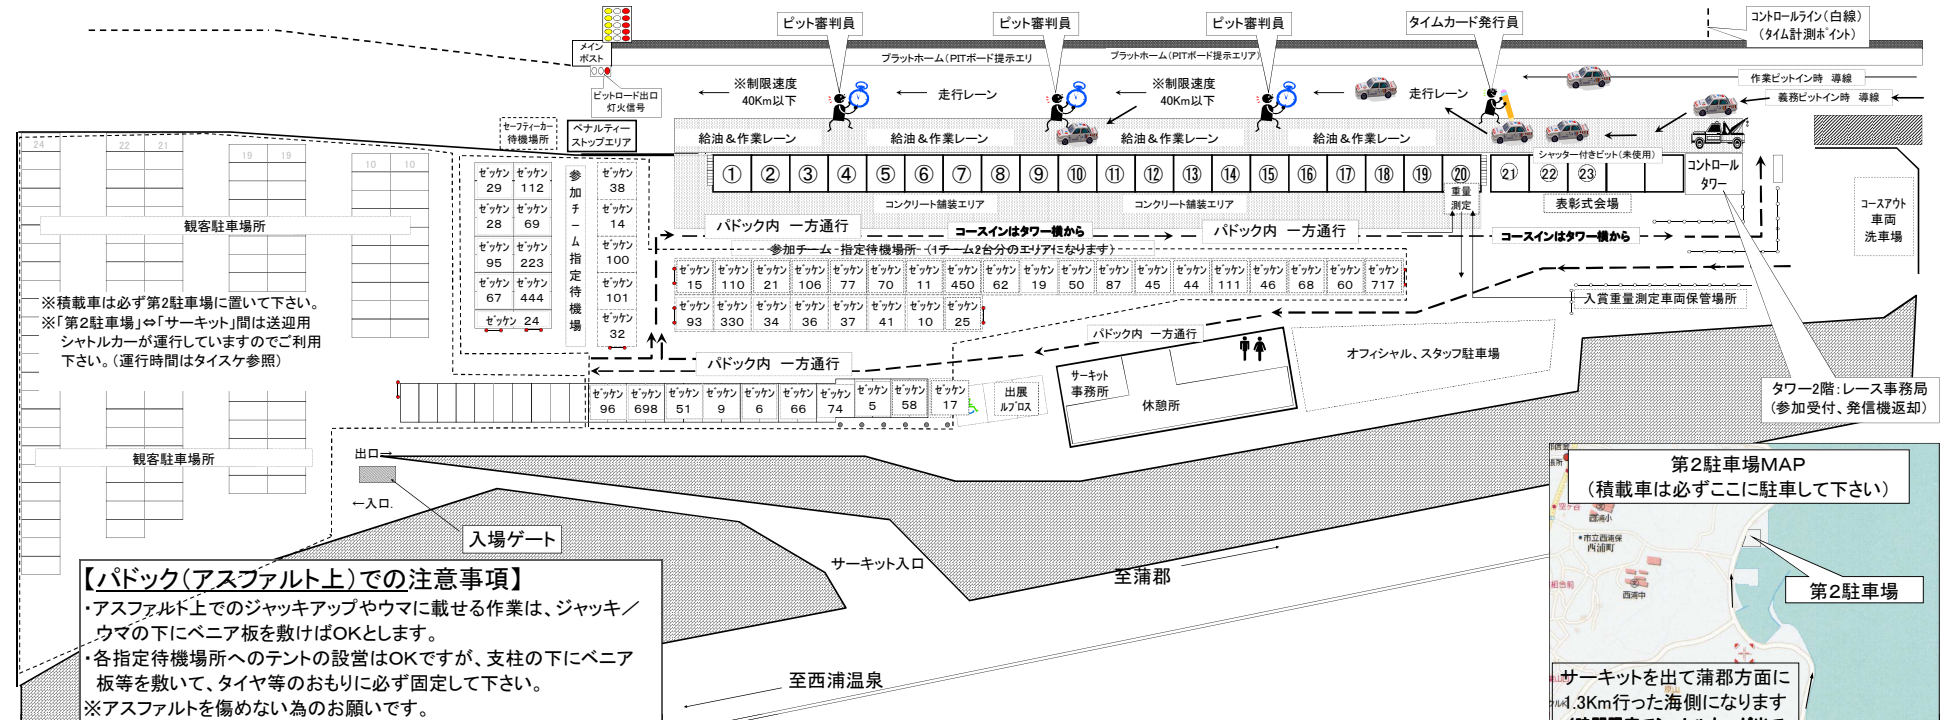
ピット審判員
ピット審判員
ピット審判員
タイムカード発行員
コントロールライン（白線）
（タイム計測ポイント）

メインポスト
プラットホーム（PITボード提示エリ
プラットホーム（PITボード提示エリア）

ピットロード出口灯火信号
※制限速度
40Km以下
走行レーン
※制限速度
40Km以下
走行レーン
作業ピットイン時 導線
義務ピットイン時 導線

セーフティーカー待機場所
ペナルティーストップエリア
給油＆作業レーン
給油＆作業レーン
給油＆作業レーン
給油＆作業レーン

① ② ③ ④ ⑤ ⑥ ⑦ ⑧ ⑨ ⑩ ⑪ ⑫ ⑬ ⑭ ⑮ ⑯ ⑰ ⑱ ⑲ ⑳
重量測定
シャッター付きピット（未使用）
㉑ ㉒ ㉓
コントロールタワー
コンクリート舗装エリア
コンクリート舗装エリア
表彰式会場
コースアウト車両洗車場

24 22 21 19 19 10 10
観客駐車場所

| ｾﾞｯｹﾝ 29 | ｾﾞｯｹﾝ 112 |
|---|---|
| ｾﾞｯｹﾝ 28 | ｾﾞｯｹﾝ 69 |
| ｾﾞｯｹﾝ 95 | ｾﾞｯｹﾝ 223 |
| ｾﾞｯｹﾝ 67 | ｾﾞｯｹﾝ 444 |
| ｾﾞｯｹﾝ 24 | |

参加チーム指定待機場

ｾﾞｯｹﾝ 38
ｾﾞｯｹﾝ 14
ｾﾞｯｹﾝ 100
ｾﾞｯｹﾝ 101
ｾﾞｯｹﾝ 32

パドック内 一方通行
コースインはタワー横から
パドック内 一方通行
コースインはタワー横から
参加チーム 指定待機場所 （1チーム2台分のエリアになります）

| ｾﾞｯｹﾝ 15 | ｾﾞｯｹﾝ 110 | ｾﾞｯｹﾝ 21 | ｾﾞｯｹﾝ 106 | ｾﾞｯｹﾝ 77 | ｾﾞｯｹﾝ 70 | ｾﾞｯｹﾝ 11 | ｾﾞｯｹﾝ 450 | ｾﾞｯｹﾝ 62 | ｾﾞｯｹﾝ 19 | ｾﾞｯｹﾝ 50 | ｾﾞｯｹﾝ 87 | ｾﾞｯｹﾝ 45 | ｾﾞｯｹﾝ 44 | ｾﾞｯｹﾝ 111 | ｾﾞｯｹﾝ 46 | ｾﾞｯｹﾝ 68 | ｾﾞｯｹﾝ 60 | ｾﾞｯｹﾝ 717 |
|---|---|---|---|---|---|---|---|---|---|---|---|---|---|---|---|---|---|---|

| ｾﾞｯｹﾝ 93 | ｾﾞｯｹﾝ 330 | ｾﾞｯｹﾝ 34 | ｾﾞｯｹﾝ 36 | ｾﾞｯｹﾝ 37 | ｾﾞｯｹﾝ 41 | ｾﾞｯｹﾝ 10 | ｾﾞｯｹﾝ 25 |
|---|---|---|---|---|---|---|---|

入賞車重量測定車両保管場所

※積載車は必ず第2駐車場に置いて下さい。
※「第2駐車場」⇔「サーキット」間は送迎用シャトルカーが運行していますのでご利用下さい。（運行時間はタイスケ参照）

パドック内 一方通行
パドック内 一方通行
オフィシャル、スタッフ駐車場
サーキット事務所
休憩所

| ｾﾞｯｹﾝ 96 | ｾﾞｯｹﾝ 698 | ｾﾞｯｹﾝ 51 | ｾﾞｯｹﾝ 9 | ｾﾞｯｹﾝ 6 | ｾﾞｯｹﾝ 66 | ｾﾞｯｹﾝ 74 | ｾﾞｯｹﾝ 5 | ｾﾞｯｹﾝ 58 | ｾﾞｯｹﾝ 17 |
|---|---|---|---|---|---|---|---|---|---|

出展ルブロス
タワー2階：レース事務局
（参加受付、発信機返却）

観客駐車場所
出口
←入口
入場ゲート
サーキット入口
至蒲郡
至西浦温泉

【パドック（アスファルト上）での注意事項】
・アスファルト上でのジャッキアップやウマに載せる作業は、ジャッキ／ウマの下にベニア板を敷けばOKとします。
・各指定待機場所へのテントの設営はOKですが、支柱の下にベニア板等を敷いて、タイヤ等のおもりに必ず固定して下さい。
※アスファルトを傷めない為のお願いです。

第2駐車場MAP
（積載車は必ずここに駐車して下さい）
第2駐車場
サーキットを出て蒲郡方面に1.3Km行った海側になります
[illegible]